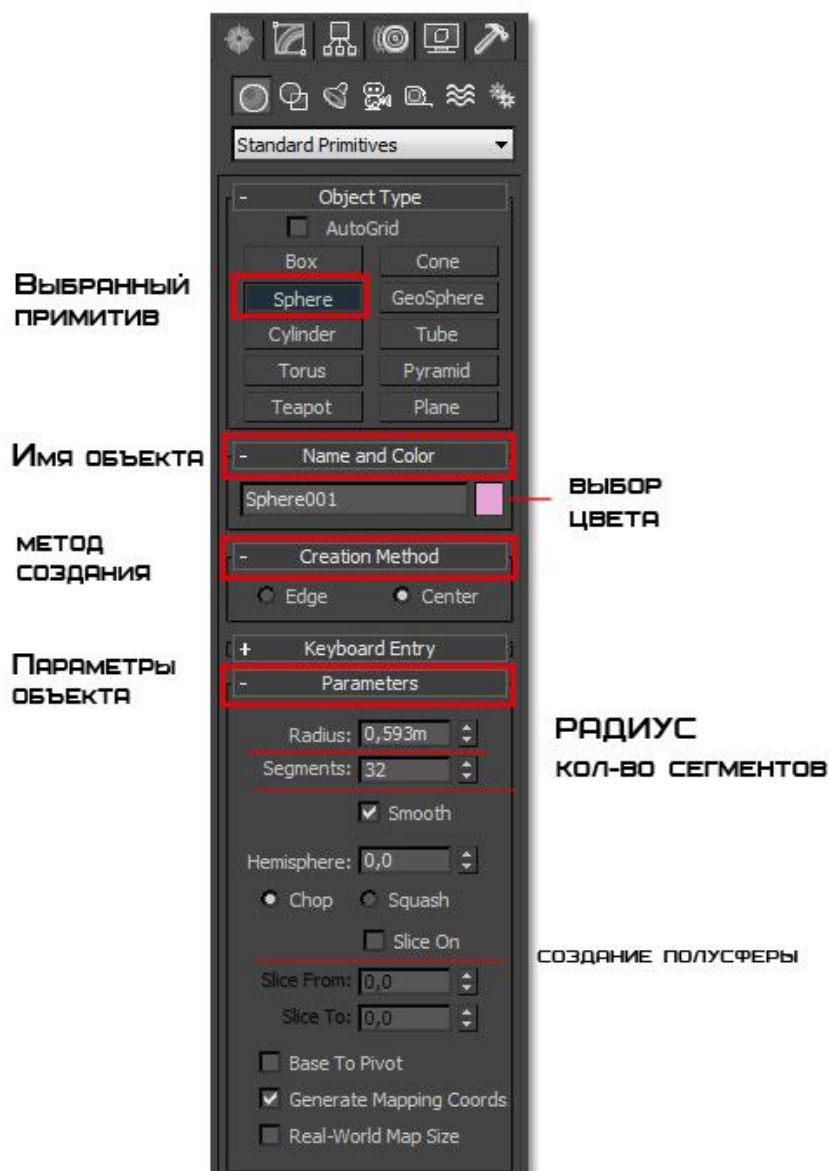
Standard Primitives

- Object Type

AutoGrid

Выбранный примитив

| Box | Cone |
|---|---|
| Sphere | GeoSphere |
| Cylinder | Tube |
| Torus | Pyramid |
| Teapot | Plane |

Имя объекта

- Name and Color

Sphere001

выбор цвета

метод создания

- Creation Method

Edge Center

Параметры объекта

+ Keyboard Entry

- Parameters

Radius: 0,593m

РАДИУС

Segments: 32

кол-во сегментов

Smooth

Hemisphere: 0,0

Chop Squash

Slice On

создание полусферы

Slice From: 0,0

Slice To: 0,0

Base To Pivot

Generate Mapping Coords

Real-World Map Size